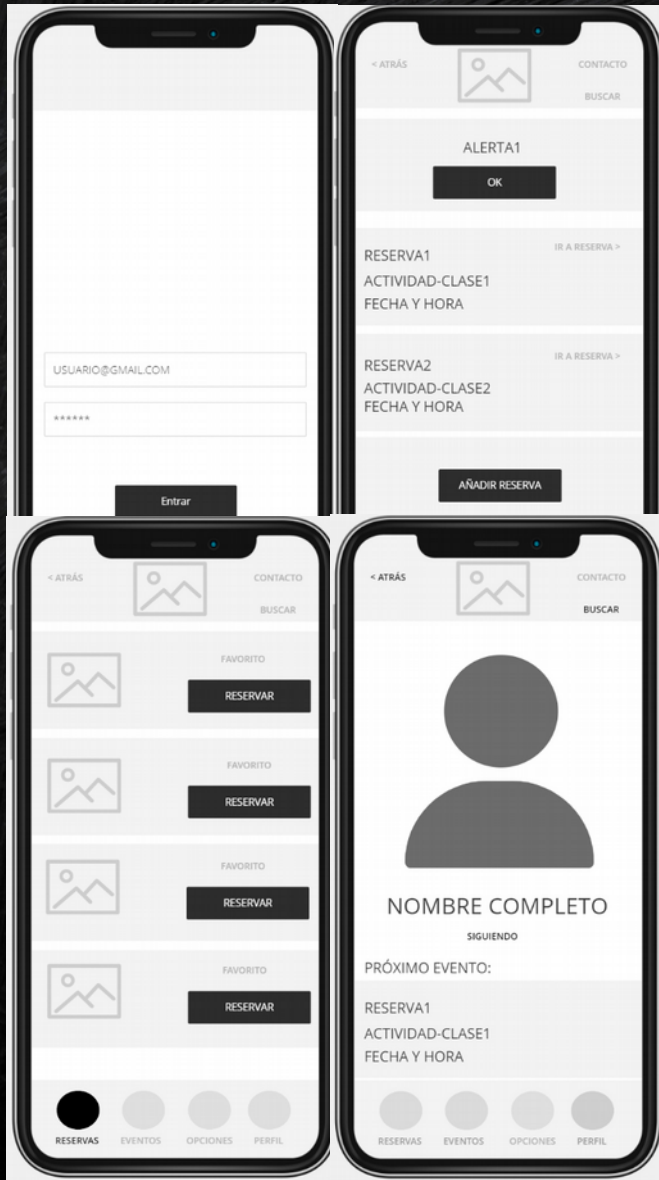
USUARIO@GMAIL.COM

******

Entrar

< ATRÁS

CONTACTO

BUSCAR

ALERTA1

OK

RESERVA1

IR A RESERVA >

ACTIVIDAD-CLASE1

FECHA Y HORA

RESERVA2

IR A RESERVA >

ACTIVIDAD-CLASE2

FECHA Y HORA

AÑADIR RESERVA

< ATRÁS

CONTACTO

BUSCAR

FAVORITO

RESERVAR

FAVORITO

RESERVAR

FAVORITO

RESERVAR

FAVORITO

RESERVAR

RESERVAS EVENTOS OPCIONES PERFIL

< ATRÁS

CONTACTO

BUSCAR

NOMBRE COMPLETO

SIGUIENDO

PRÓXIMO EVENTO:

RESERVA1

ACTIVIDAD-CLASE1

FECHA Y HORA

RESERVAS EVENTOS OPCIONES PERFIL